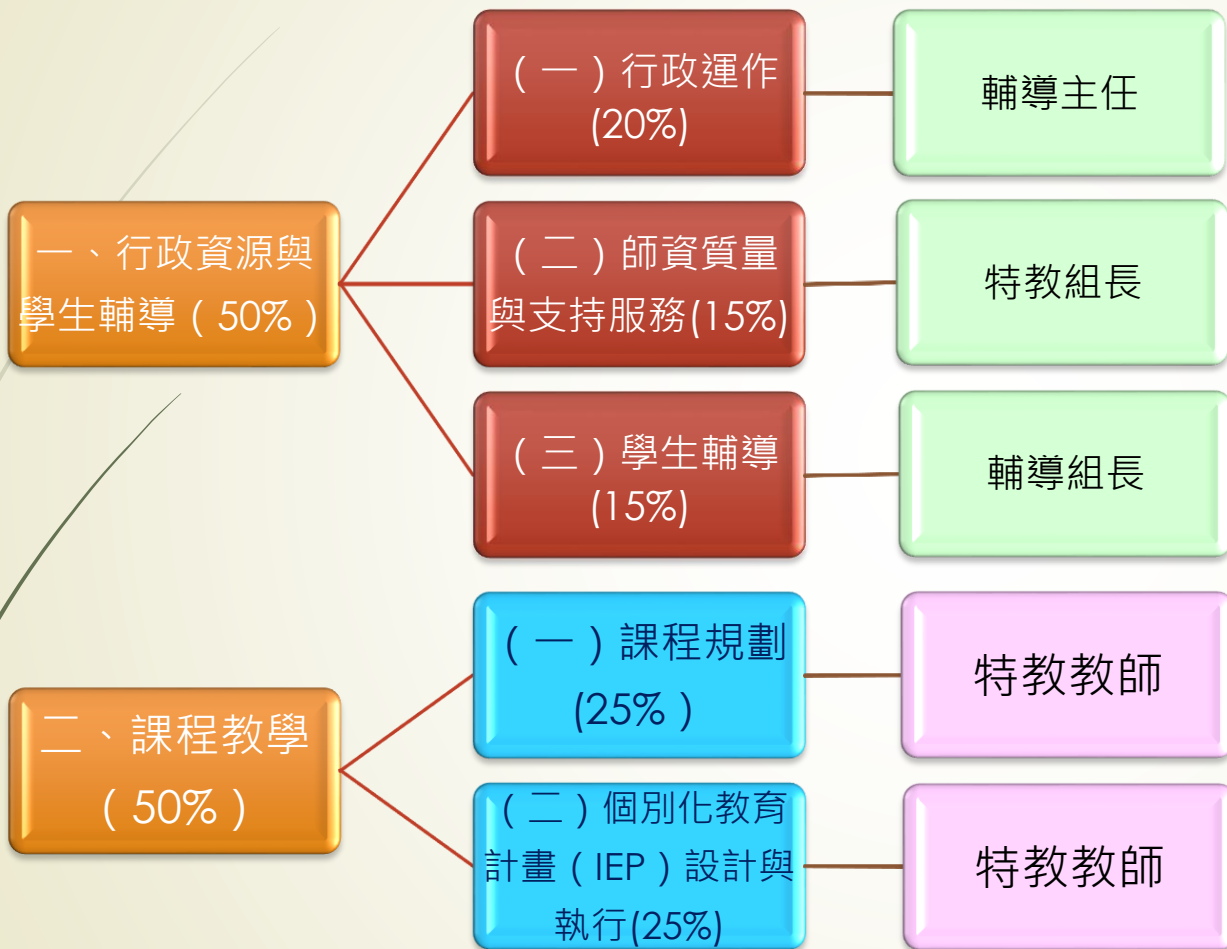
一、行政資源與學生輔導（50%）

（一）行政運作(20%)

輔導主任

（二）師資質量與支持服務(15%)

特教組長

（三）學生輔導(15%)

輔導組長

二、課程教學（50%）

（一）課程規劃(25%）

特教教師

（二）個別化教育計畫（IEP）設計與執行(25%)

特教教師